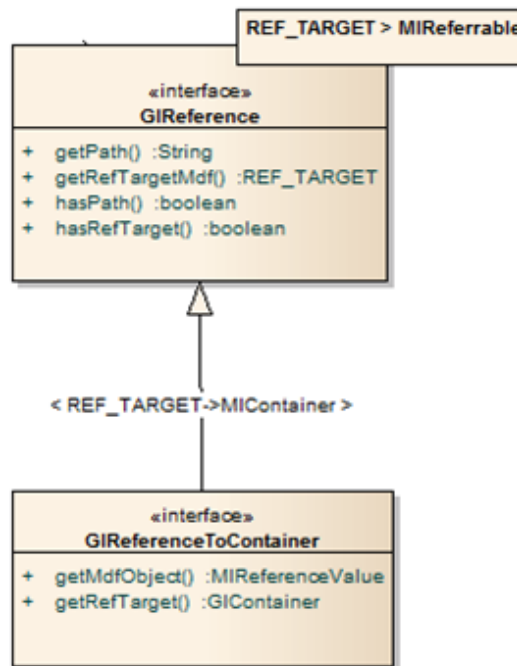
REF_TARGET > MIReferrable

«interface»
GIReference

+ getPath() :String
+ getRefTargetMdf() :REF_TARGET
+ hasPath() :boolean
+ hasRefTarget() :boolean

< REF_TARGET->MIContainer >

«interface»
GIReferenceToContainer

+ getMdfObject() :MIReferenceValue
+ getRefTarget() :GIContainer